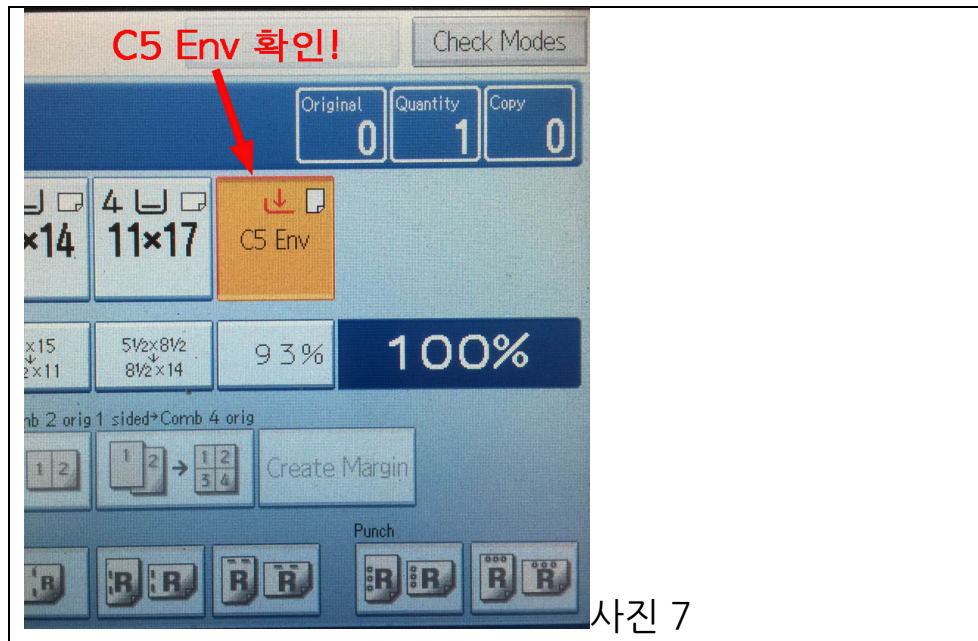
C5 Env 확인!

Check Modes

Original 0

Quantity 1

Copy 0

×14

4 11×17

C5 Env

x15 ↓ 2×11

5½×8½ ↓ 8½×14

93%

100%

mb 2 orig 1 sided→Comb 4 orig

1 2

1 2 → 1 2 3 4

Create Margin

Punch

R

R R

R R

R R

R R

사진 7